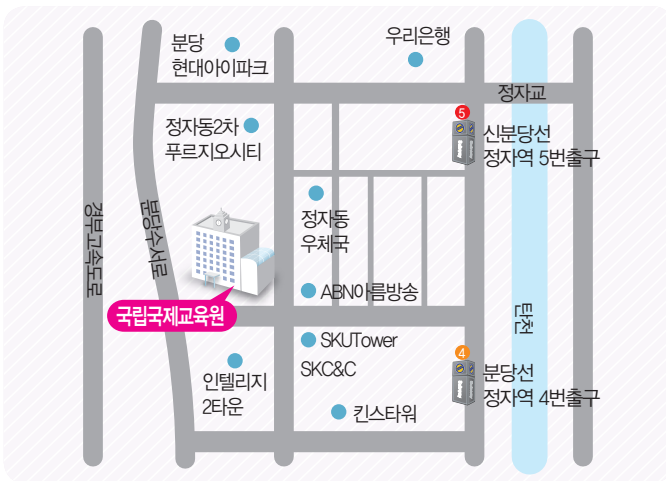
분당
현대아이파크

우리은행

정자교

5
신분당선
정자역 5번출구

정자동2차
푸르지오시티

정자동
우체국

경부고속도로

분당수서로

국립국제교육원

ABN아름방송

탄천

SKUTower
SKC&C

4
분당선
정자역 4번출구

인텔리지
2타운

킨스타워